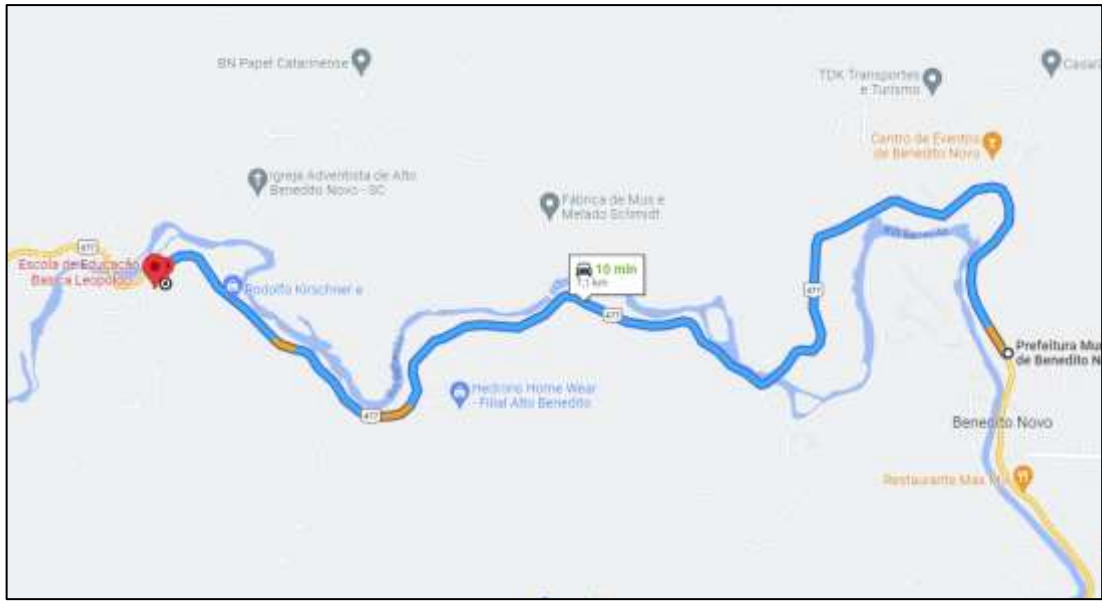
BN Papel Catarinense

TDK Transportes e Turismo

Casal

Centro de Eventos de Benedito Novo

Igreja Adventista de Alto Benedito Novo - SC

Fábrica de Mus e Melado Schmidt

477

Escola de Educação Básica Leopoldo

Rodolfo Kirschner e

10 min
7,1 km

477

477

Prefeitura Mu de Benedito N

Hedrono Home Wear - Filial Alto Benedito

477

Benedito Novo

Restaurante Max Mi